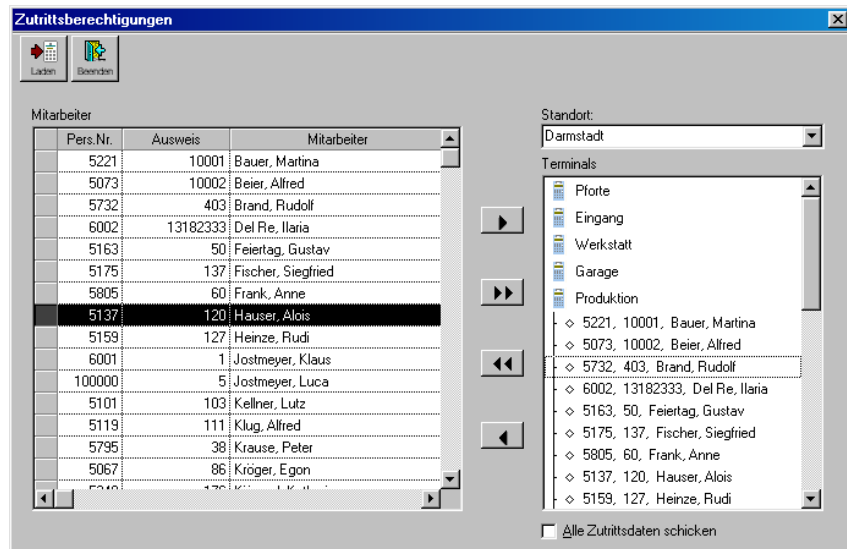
Zutrittsberechtigungen

Laden
Beenden

Mitarbeiter

| | Pers.Nr. | Ausweis | Mitarbeiter |
|---|---|---|---|
| | 5221 | 10001 | Bauer, Martina |
| | 5073 | 10002 | Beier, Alfred |
| | 5732 | 403 | Brand, Rudolf |
| | 6002 | 13182333 | Del Re, Ilaria |
| | 5163 | 50 | Feiertag, Gustav |
| | 5175 | 137 | Fischer, Siegfried |
| | 5805 | 60 | Frank, Anne |
| | 5137 | 120 | Hauser, Alois |
| | 5159 | 127 | Heinze, Rudi |
| | 6001 | 1 | Jostmeyer, Klaus |
| | 100000 | 5 | Jostmeyer, Luca |
| | 5101 | 103 | Kellner, Lutz |
| | 5119 | 111 | Klug, Alfred |
| | 5795 | 38 | Krause, Peter |
| | 5067 | 86 | Kröger, Egon |
| | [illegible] | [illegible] | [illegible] |

Standort:
Darmstadt

Terminals
Pforte
Eingang
Werkstatt
Garage
Produktion
◇ 5221, 10001, Bauer, Martina
◇ 5073, 10002, Beier, Alfred
◇ 5732, 403, Brand, Rudolf
◇ 6002, 13182333, Del Re, Ilaria
◇ 5163, 50, Feiertag, Gustav
◇ 5175, 137, Fischer, Siegfried
◇ 5805, 60, Frank, Anne
◇ 5137, 120, Hauser, Alois
◇ 5159, 127, Heinze, Rudi

Alle Zutrittsdaten schicken